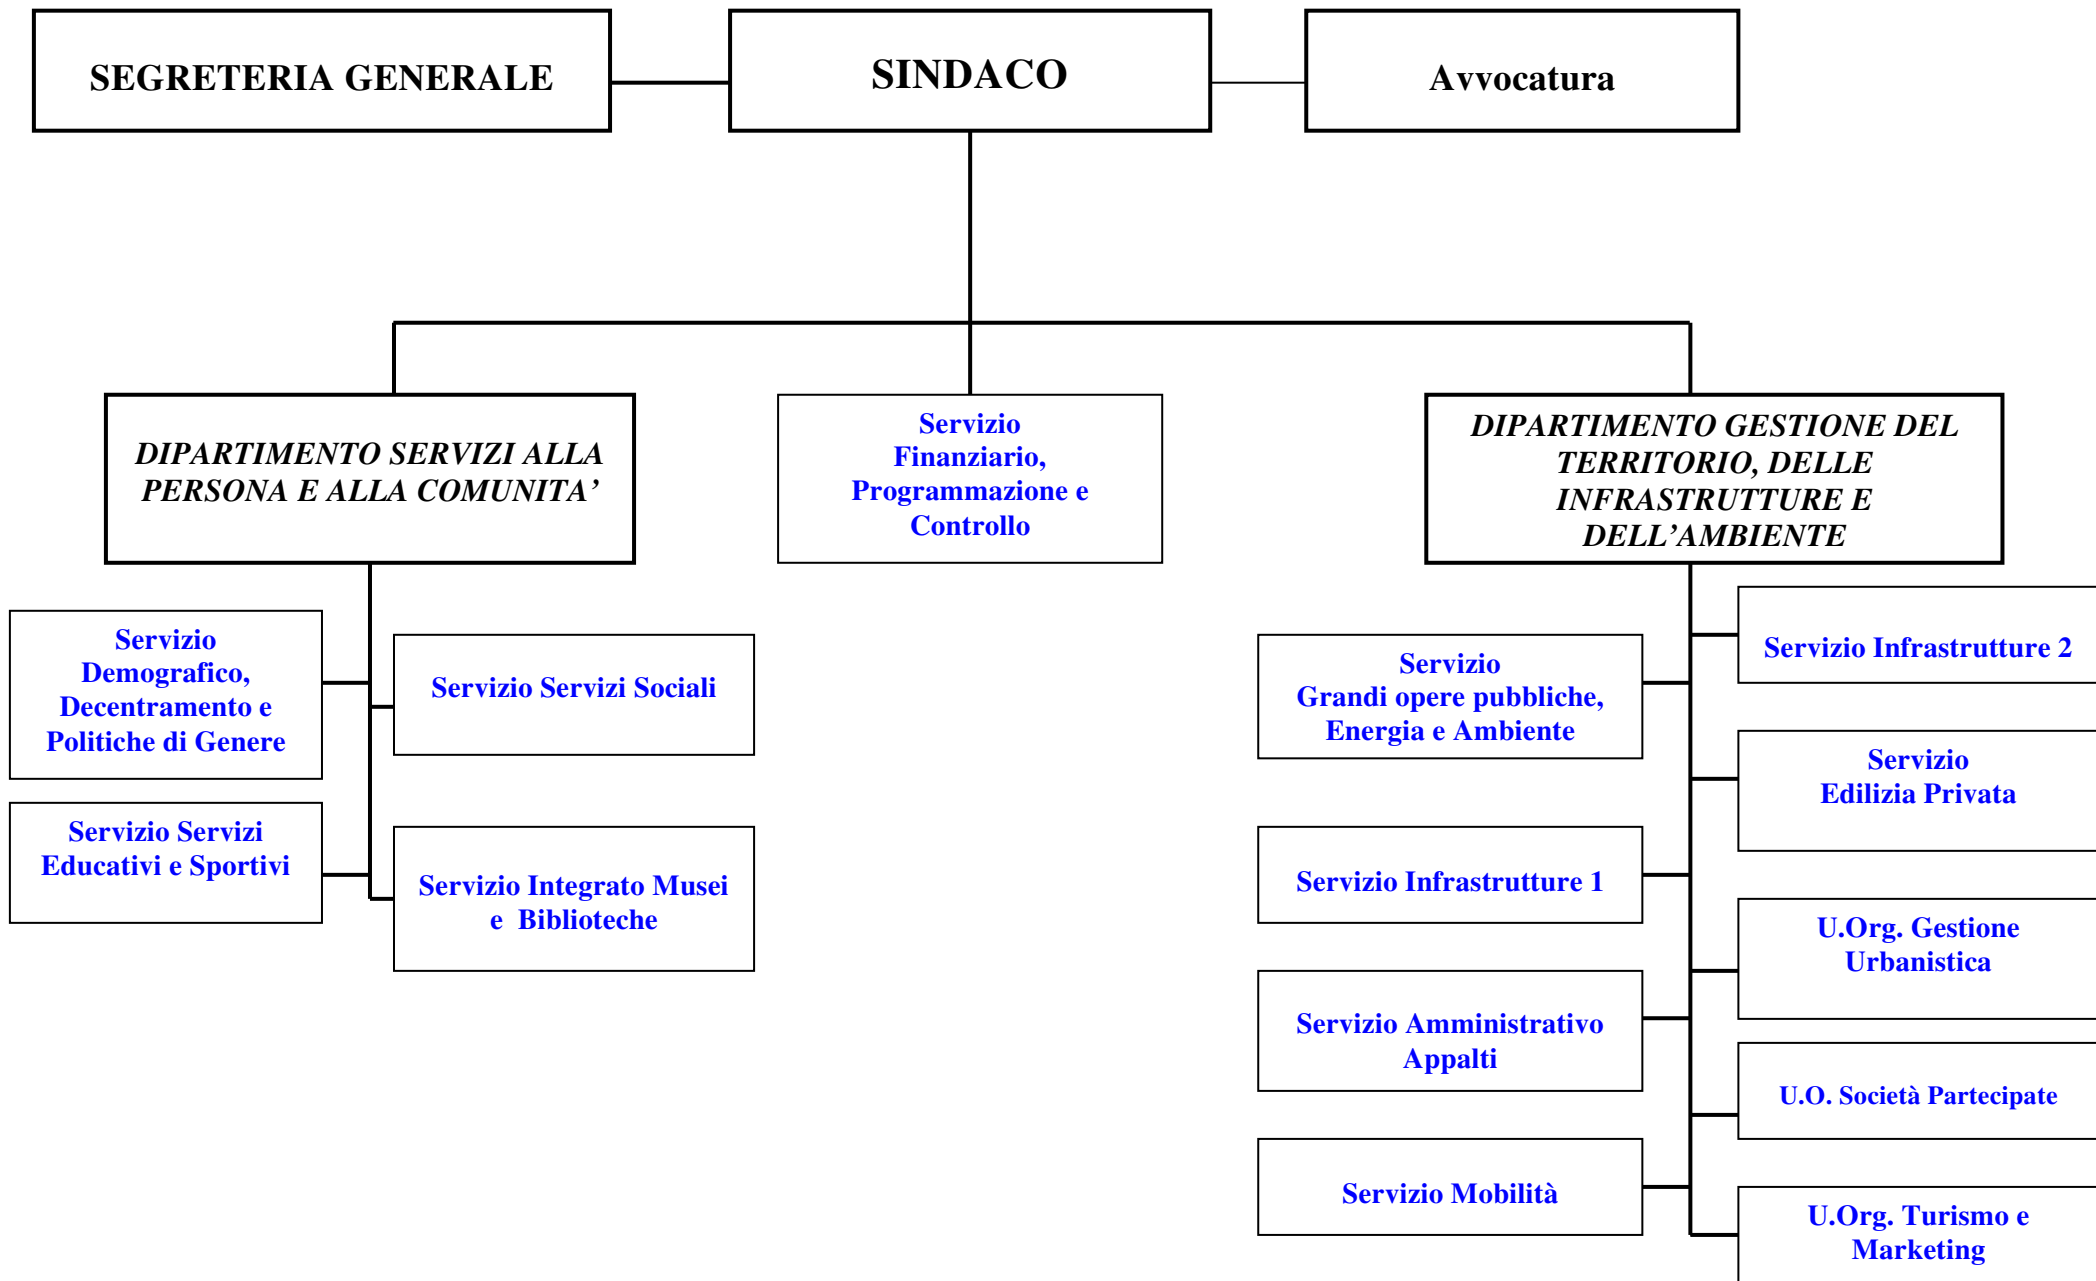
SEGRETERIA GENERALE

SINDACO

Avvocatura

DIPARTIMENTO SERVIZI ALLA PERSONA E ALLA COMUNITA'

Servizio Finanziario, Programmazione e Controllo

DIPARTIMENTO GESTIONE DEL TERRITORIO, DELLE INFRASTRUTTURE E DELL'AMBIENTE

Servizio Demografico, Decentramento e Politiche di Genere

Servizio Servizi Sociali

Servizio Servizi Educativi e Sportivi

Servizio Integrato Musei e Biblioteche

Servizio Grandi opere pubbliche, Energia e Ambiente

Servizio Infrastrutture 2

Servizio Edilizia Privata

Servizio Infrastrutture 1

U.Org. Gestione Urbanistica

Servizio Amministrativo Appalti

U.O. Società Partecipate

Servizio Mobilità

U.Org. Turismo e Marketing